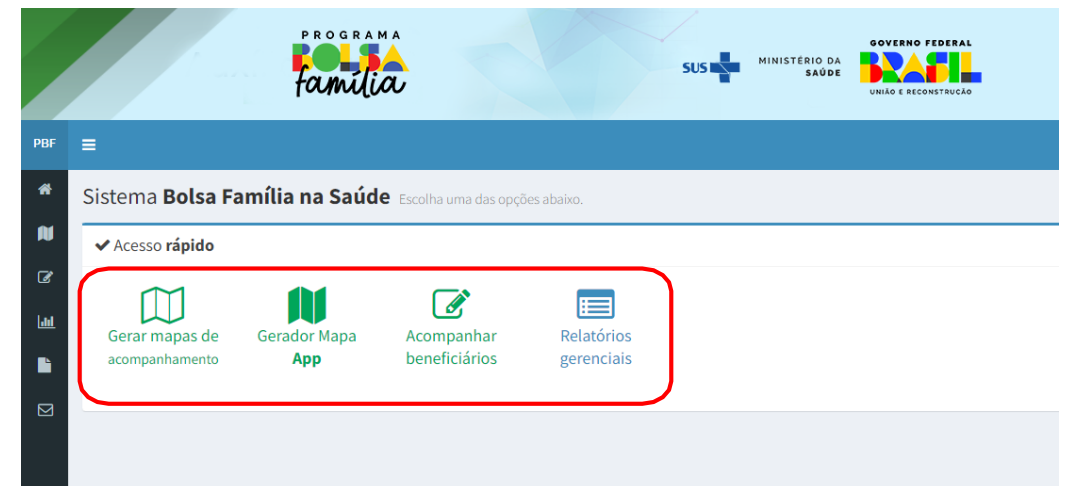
PROGRAMA BOLSA família

SUS MINISTÉRIO DA SAÚDE

GOVERNO FEDERAL BRASIL UNIÃO E RECONSTRUÇÃO

PBF

Sistema Bolsa Família na Saúde Escolha uma das opções abaixo.

Acesso rápido

Gerar mapas de acompanhamento

Gerador Mapa App

Acompanhar beneficiários

Relatórios gerenciais